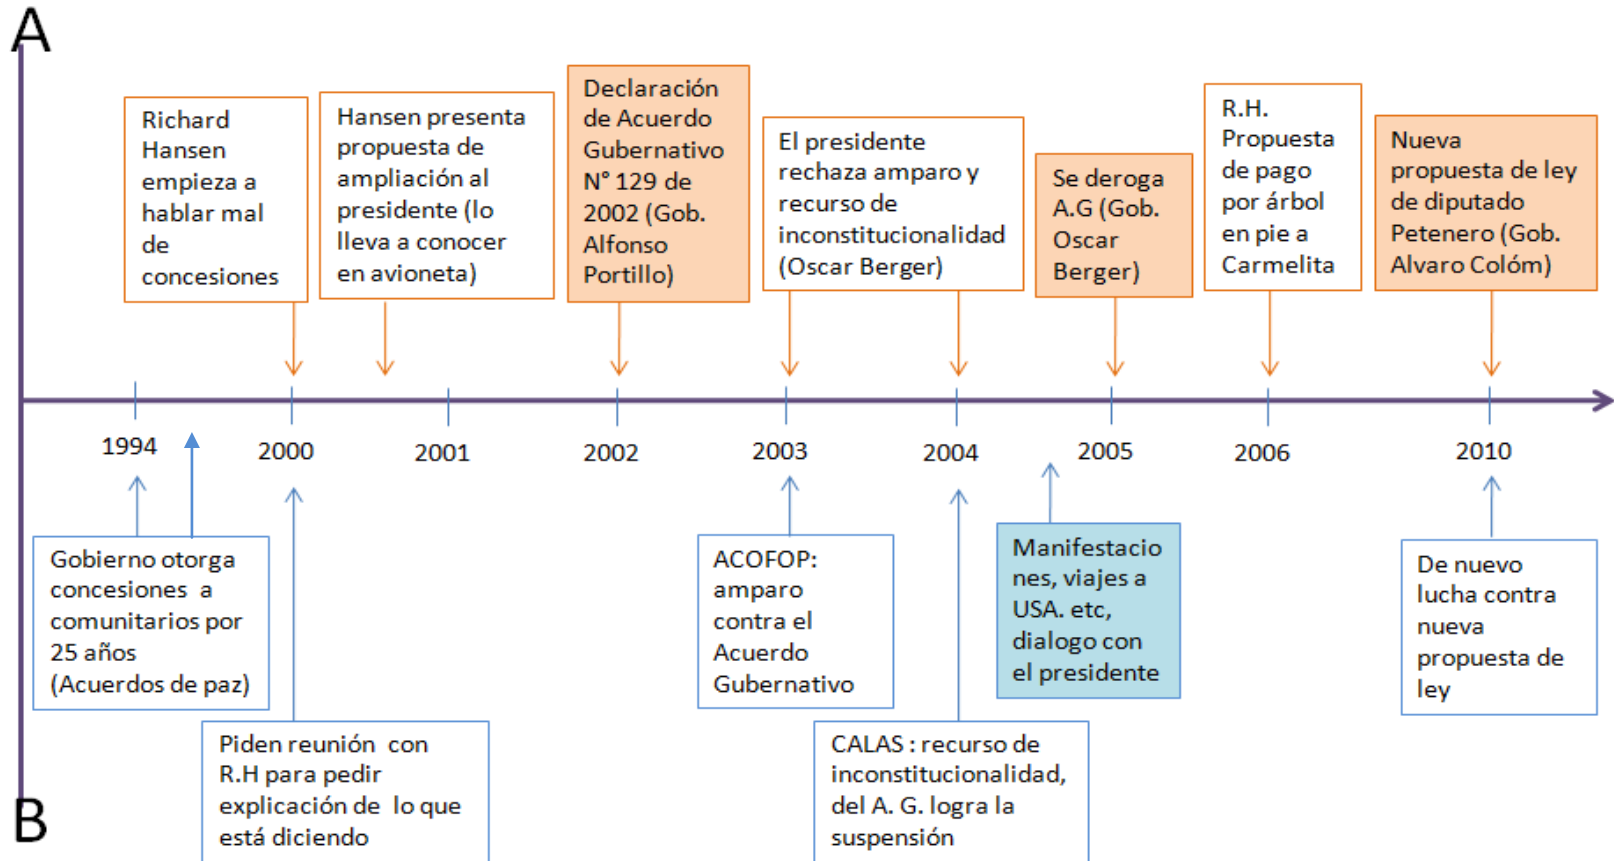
A

Richard Hansen empieza a hablar mal de concesiones

Hansen presenta propuesta de ampliación al presidente (lo lleva a conocer en avioneta)

Declaración de Acuerdo Gubernativo N° 129 de 2002 (Gob. Alfonso Portillo)

El presidente rechaza amparo y recurso de inconstitucionalidad (Oscar Berger)

Se deroga A.G (Gob. Oscar Berger)

R.H. Propuesta de pago por árbol en pie a Carmelita

Nueva propuesta de ley de diputado Petenero (Gob. Alvaro Colóm)

1994 2000 2001 2002 2003 2004 2005 2006 2010

Gobierno otorga concesiones a comunitarios por 25 años (Acuerdos de paz)

Piden reunión con R.H para pedir explicación de lo que está diciendo

ACOFOP: amparo contra el Acuerdo Gubernativo

CALAS : recurso de inconstitucionalidad, del A. G. logra la suspensión

Manifestaciones, viajes a USA. etc, dialogo con el presidente

De nuevo lucha contra nueva propuesta de ley

B